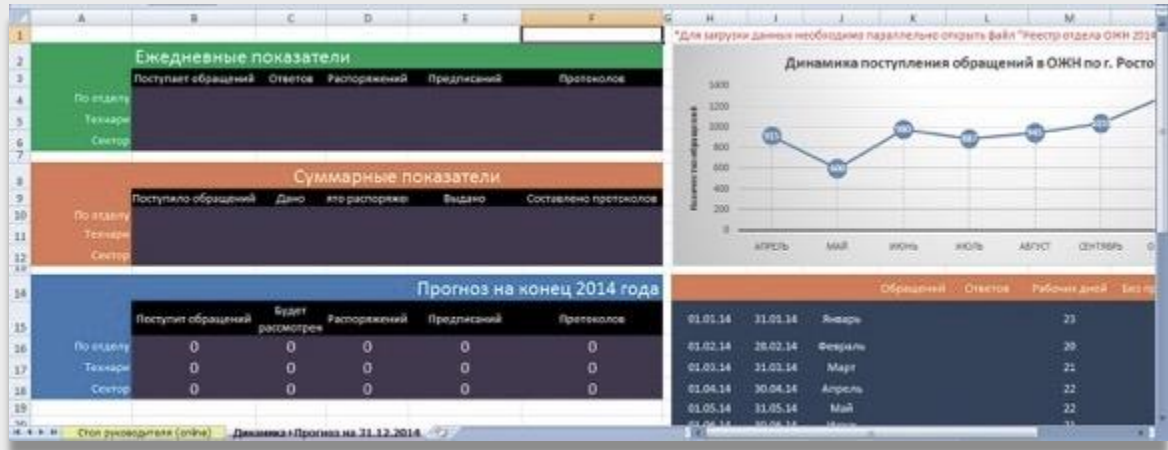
| | A | B | C | D | E | F | G | H | I | J | K | L | M |
|---|---|---|---|---|---|---|---|---|---|---|---|---|---|
| 1 | | | | | | | | *Для загрузки данных необходимо параллельно открыть файл "Реестр отдела ОЖН 2014 | | | | | |

Ежедневные показатели

| | Поступает обращений | Ответов | Распоряжений | Предписаний | Протоколов |
|---|---|---|---|---|---|
| По отделу | | | | | |
| Технари | | | | | |
| Сектор | | | | | |

Суммарные показатели

| | Поступило обращений | Дано | ято распоряже | Выдано | Составлено протоколов |
|---|---|---|---|---|---|
| По отделу | | | | | |
| Технари | | | | | |
| Сектор | | | | | |

Прогноз на конец 2014 года

| | Поступит обращений | Будет рассмотрен | Распоряжений | Предписаний | Протоколов |
|---|---|---|---|---|---|
| По отделу | 0 | 0 | 0 | 0 | 0 |
| Технари | 0 | 0 | 0 | 0 | 0 |
| Сектор | 0 | 0 | 0 | 0 | 0 |

Динамика поступления обращений в ОЖН по г. Росто

Количество обращений

1400
1200
1000
800
600
400
200
0

915 600 980 890 940 1025

АПРЕЛЬ МАЙ ИЮНЬ ИЮЛЬ АВГУСТ СЕНТЯБРЬ

| | | | Обращений | Ответов | Рабочих дней | Без пр |
|---|---|---|---|---|---|---|
| 01.01.14 | 31.01.14 | Январь | | | 23 | |
| 01.02.14 | 28.02.14 | Февраль | | | 20 | |
| 01.03.14 | 31.03.14 | Март | | | 21 | |
| 01.04.14 | 30.04.14 | Апрель | | | 22 | |
| 01.05.14 | 31.05.14 | Май | | | 22 | |

Стол руководителя (online) | Динамика+Прогноз на 31.12.2014